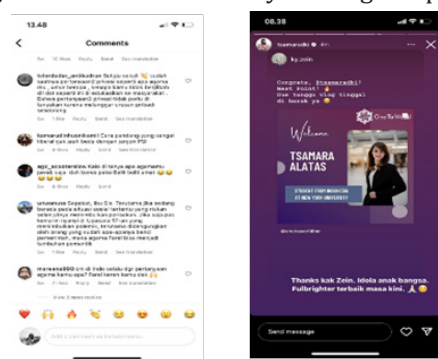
13.48

Comments

5w 16 likes Reply Send See translation

fcfenlcdas_antikadrun Setuju sekali 👏 sudah saatnya perbincangan privasi seperti apa agama itu , umur berapa , orang tua dari kasta apa , dan sebagainya tidak perlu di sebarluaskan ke masyarakat . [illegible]

5w Reply Send See translation

kamarudinhusaini Cara pandang yang sangat liberal dan jauh beda dengan jargon PSI

5w 1 like Reply Send See translation

aya_eccentertine Kalo di tanya apa agamanya jawab saja doh Islam pake Belit belit amat 😂😂

5w 8 likes Reply Send See translation

urieutuzz Sepakat, Bu Cla. Tentunya jika sedang berada pada situasi wawancara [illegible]

5w 1 like Reply Send See translation

mareena950 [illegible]

5w 3 likes Reply Send See translation

View 2 more replies

Add a comment as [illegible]

08.38

tsamaradki 4h

kp.zein

Congrats, @tsamaradki 👏 Next point? 🤓 Gue tunggu vlog tinggal di barak ya 😂

Welcome,

TSAMARA ALATAS

STUDENT FROM INDONESIA AT NEW YORK UNIVERSITY

Thanks kak Zein. Idola anak bangsa. Fulbrighter terbaik masa kini. 🙏

Send message